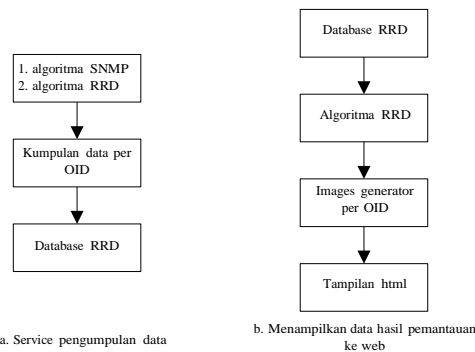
1. algoritma SNMP
2. algoritma RRD

Kumpulan data per OID

Database RRD

a. Service pengumpulan data

Database RRD

Algoritma RRD

Images generator per OID

Tampilan html

b. Menampilkan data hasil pemantauan ke web